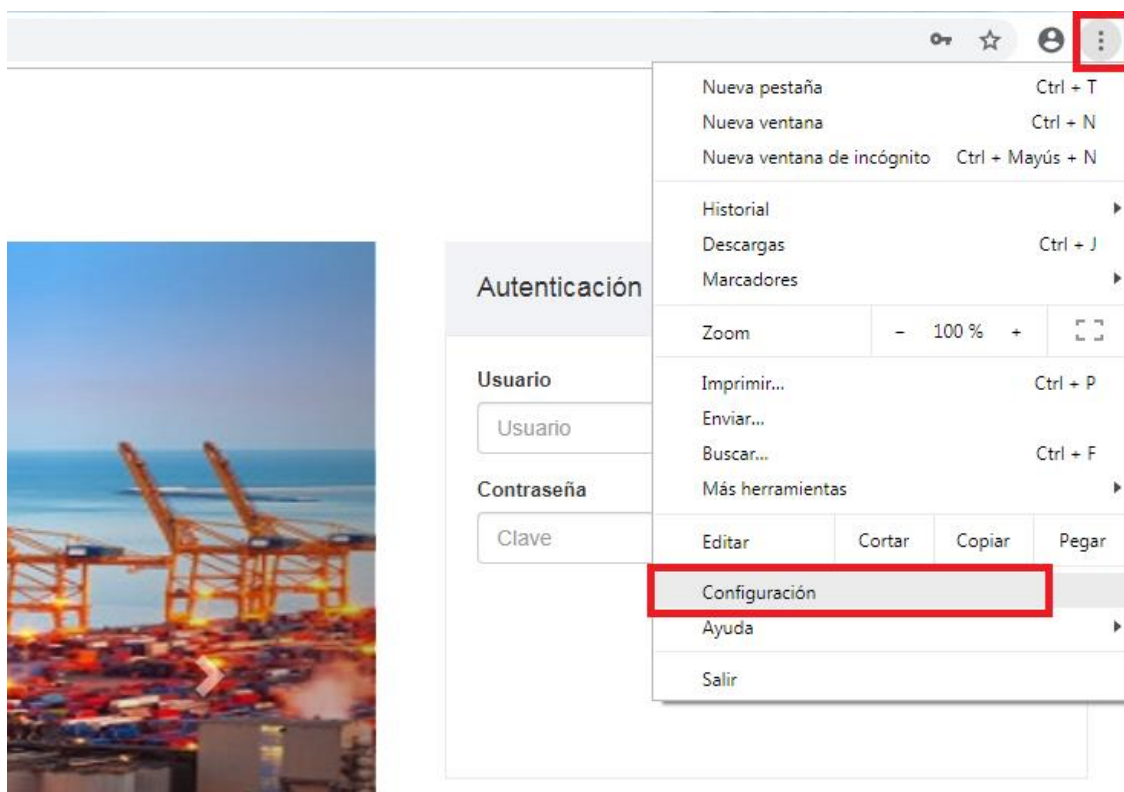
Autenticación

Usuario

Usuario

Contraseña

Clave

Nueva pestaña Ctrl + T
Nueva ventana Ctrl + N
Nueva ventana de incógnito Ctrl + Mayús + N

Historial
Descargas Ctrl + J
Marcadores

Zoom – 100 % +

Imprimir... Ctrl + P
Enviar...
Buscar... Ctrl + F
Más herramientas

Editar Cortar Copiar Pegar

Configuración
Ayuda

Salir